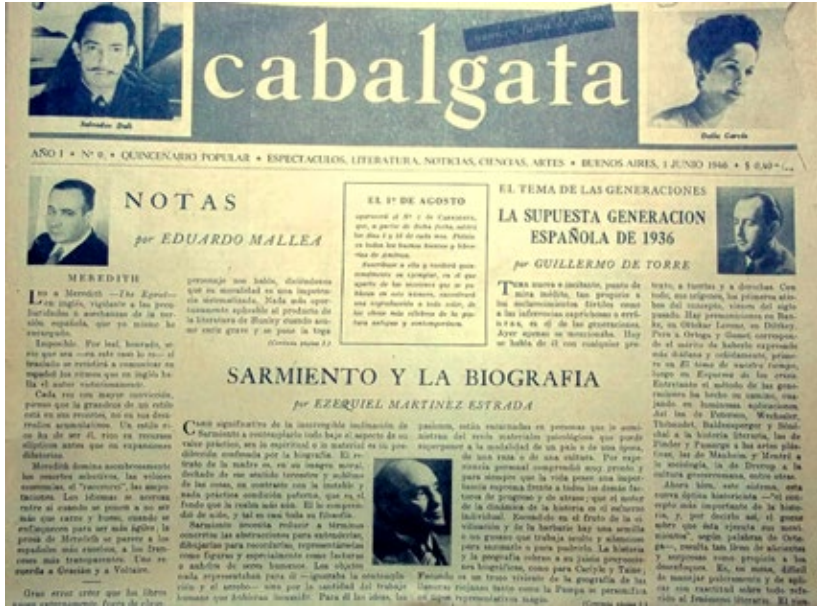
cabalgata

número fuera de plano

Salvador Dalí

Dalia García

AÑO I • Nº 0 • QUINCENARIO POPULAR • ESPECTACULOS, LITERATURA, NOTICIAS, CIENCIAS, ARTES • BUENOS AIRES, 1 JUNIO 1946 • $ 0,40 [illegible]

NOTAS

por EDUARDO MALLEA

MEREDITH

Leo a Meredith —The Egoist— en inglés, vigilando a los probables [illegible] de la versión española, que yo mismo he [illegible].

Imposible. Por leal, honrado, serio que sea —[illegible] traslado se reducirá a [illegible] español los ritmos que en inglés habla el autor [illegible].

Cada vez con mayor convicción, pienso que la grandeza de un estilo está en su precisión, no en sus desarrollos acumulativos. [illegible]

Meredith domina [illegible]

personaje nos habla, diciéndonos que su moralidad es una importación sistematizada. Nada más oportunamente aplicable al producto de la literatura de Huxley cuando anima cada grave y se pone la toga

(Continúa página 2)

EL 1º DE AGOSTO

aparecerá el Nº 1 de CABALGATA, que, a partir de dicha fecha, saldrá los días 1 y 15 de cada mes. Pídala en todos los buenos kioscos y librerías de América.

Suscríbase a ella y recibirá gratuitamente un ejemplar, en el que aparte de las secciones que se publican en este número, encontrará una reproducción a todo color, de una obra célebre de la pintura antigua y contemporánea.

EL TEMA DE LAS GENERACIONES

LA SUPUESTA GENERACION ESPAÑOLA DE 1936

por GUILLERMO DE TORRE

Tema nuevo e incitante, punto de mira inédito, tan propicio a las reclamaciones fértiles como a las inferencias caprichosas o erróneas, es el de las generaciones. Ayer apenas se mencionaba. Hoy se habla de él con cualquier pre-

texto, a tuertas y a derechas. Con todo, sus orígenes, los primeros atisbos del concepto, vienen del siglo pasado. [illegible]

SARMIENTO Y LA BIOGRAFIA

por EZEQUIEL MARTINEZ ESTRADA

Cosa significativa de la incoercible inclinación de Sarmiento a contemplar todo bajo el aspecto de su valor práctico, sea espiritual o material es su predilección confesada por la biografía. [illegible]

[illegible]